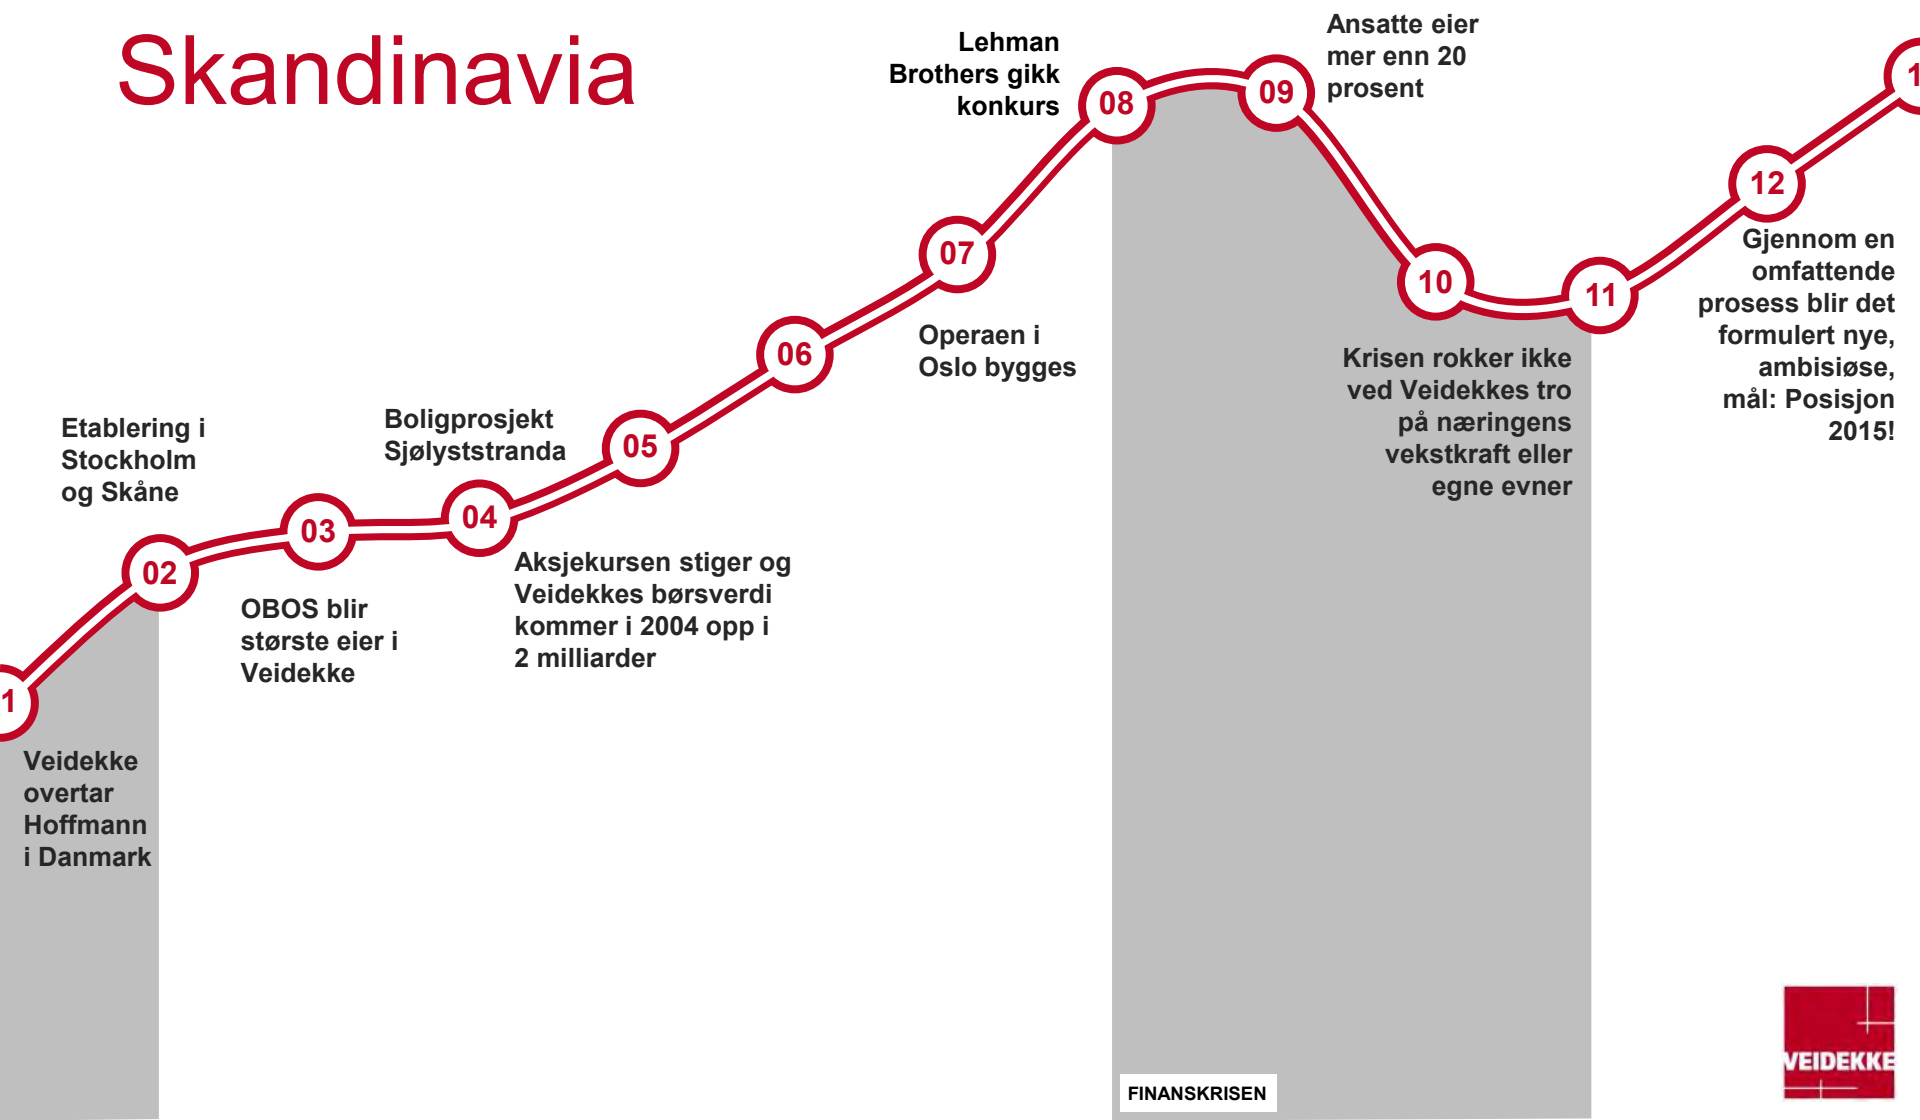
Skandinavia

1

Veidekke overtar Hoffmann i Danmark

02

Etablering i Stockholm og Skåne

03

OBOS blir største eier i Veidekke

04

Boligprosjekt Sjølyststranda

05

Aksjekursen stiger og Veidekkes børsverdi kommer i 2004 opp i 2 milliarder

06

07

Operaen i Oslo bygges

08

Lehman Brothers gikk konkurs

09

Ansatte eier mer enn 20 prosent

10

Krisen rokker ikke ved Veidekkes tro på næringens vekstkraft eller egne evner

11

12

Gjennom en omfattende prosess blir det formulert nye, ambisiøse, mål: Posisjon 2015!

1

FINANSKRISEN

VEIDEKKE